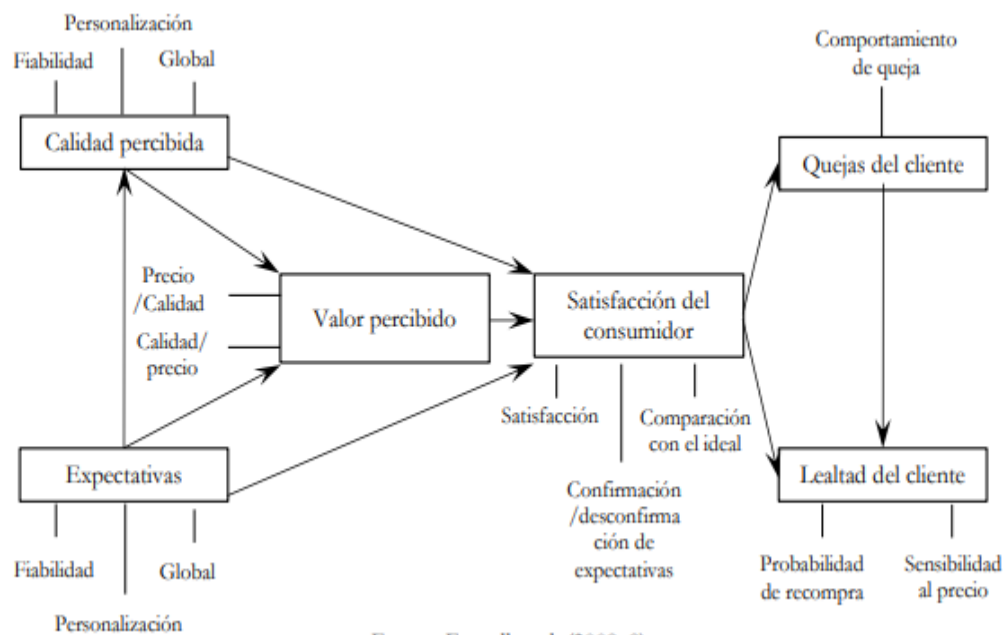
Personalización

Fiabilidad

Global

Calidad percibida

Precio /Calidad

Calidad/ precio

Valor percibido

Expectativas

Fiabilidad

Global

Personalización

Satisfacción del consumidor

Satisfacción

Comparación con el ideal

Confirmación /desconfirmación de expectativas

Comportamiento de queja

Quejas del cliente

Lealtad del cliente

Probabilidad de recompra

Sensibilidad al precio

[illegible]